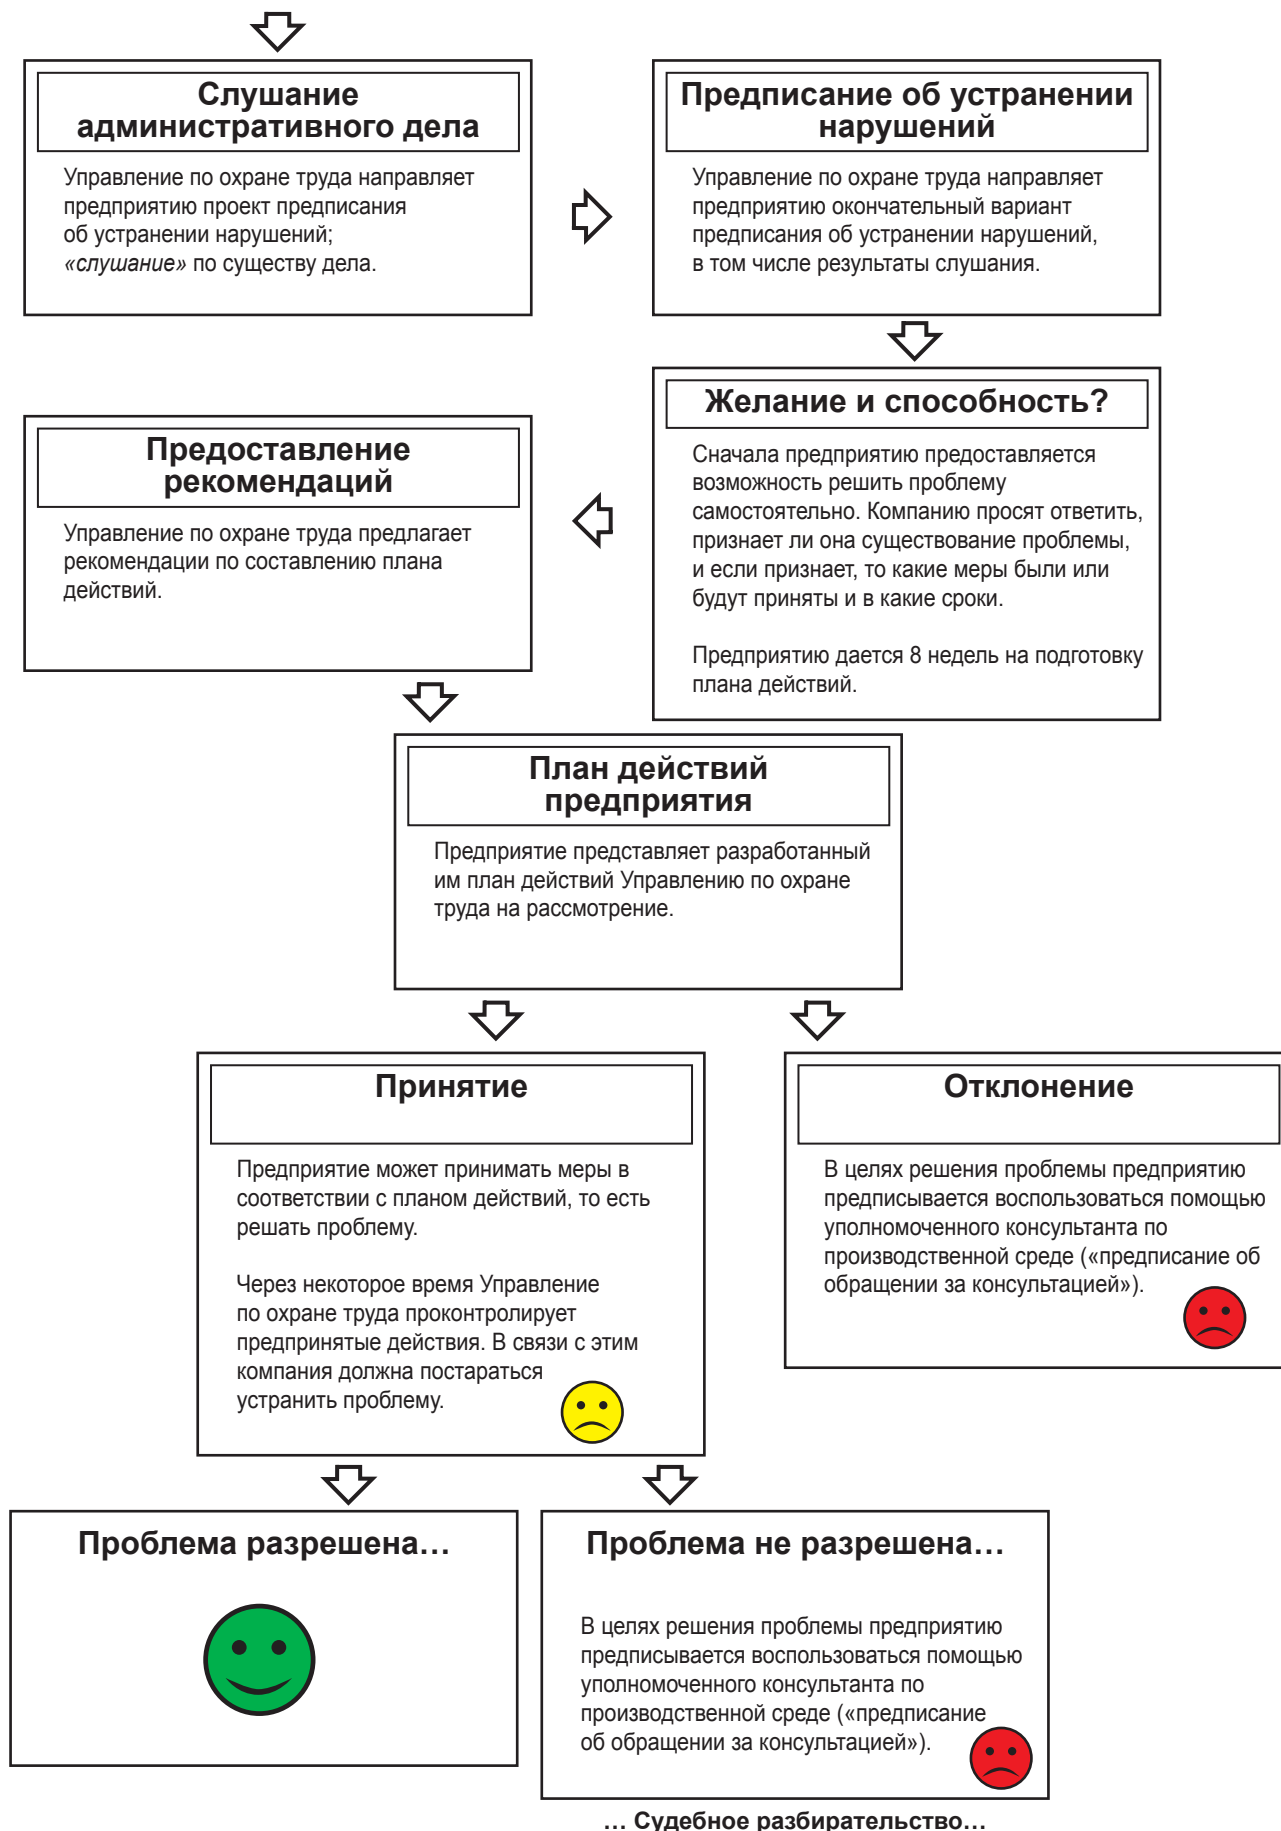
Слушание административного дела

Управление по охране труда направляет предприятию проект предписания об устранении нарушений; «слушание» по существу дела.

Предписание об устранении нарушений

Управление по охране труда направляет предприятию окончательный вариант предписания об устранении нарушений, в том числе результаты слушания.

Желание и способность?

Сначала предприятию предоставляется возможность решить проблему самостоятельно. Компанию просят ответить, признает ли она существование проблемы, и если признает, то какие меры были или будут приняты и в какие сроки.

Предприятию дается 8 недель на подготовку плана действий.

Предоставление рекомендаций

Управление по охране труда предлагает рекомендации по составлению плана действий.

План действий предприятия

Предприятие представляет разработанный им план действий Управлению по охране труда на рассмотрение.

Принятие

Предприятие может принимать меры в соответствии с планом действий, то есть решать проблему.

Через некоторое время Управление по охране труда проконтролирует предпринятые действия. В связи с этим компания должна постараться устранить проблему.

Отклонение

В целях решения проблемы предприятию предписывается воспользоваться помощью уполномоченного консультанта по производственной среде («предписание об обращении за консультацией»).

Проблема разрешена…

Проблема не разрешена…

В целях решения проблемы предприятию предписывается воспользоваться помощью уполномоченного консультанта по производственной среде («предписание об обращении за консультацией»).

… Судебное разбирательство…